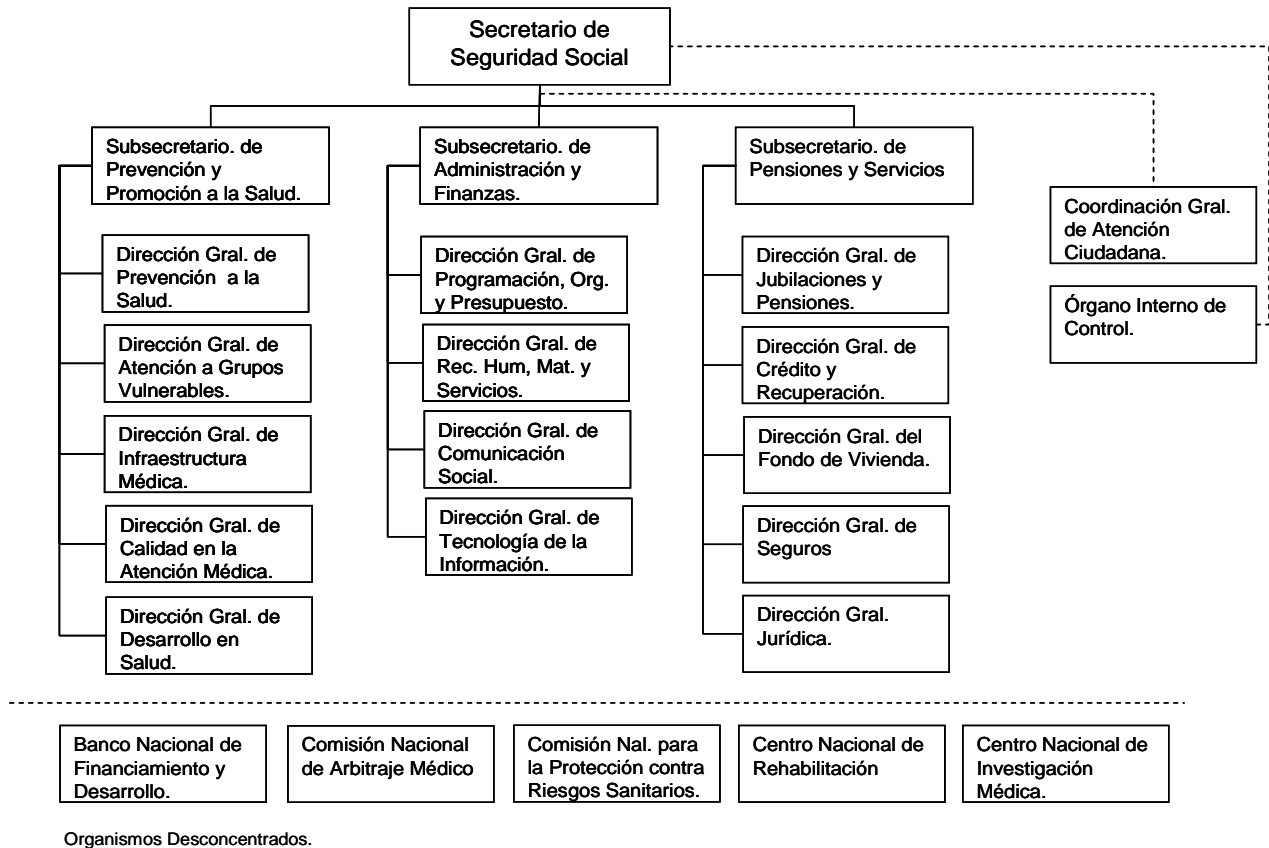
Secretario de Seguridad Social

Subsecretario. de Prevención y Promoción a la Salud.

Dirección Gral. de Prevención a la Salud.

Dirección Gral. de Atención a Grupos Vulnerables.

Dirección Gral. de Infraestructura Médica.

Dirección Gral. de Calidad en la Atención Médica.

Dirección Gral. de Desarrollo en Salud.

Subsecretario. de Administración y Finanzas.

Dirección Gral. de Programación, Org. y Presupuesto.

Dirección Gral. de Rec. Hum, Mat. y Servicios.

Dirección Gral. de Comunicación Social.

Dirección Gral. de Tecnología de la Información.

Subsecretario. de Pensiones y Servicios

Dirección Gral. de Jubilaciones y Pensiones.

Dirección Gral. de Crédito y Recuperación.

Dirección Gral. del Fondo de Vivienda.

Dirección Gral. de Seguros

Dirección Gral. Jurídica.

Coordinación Gral. de Atención Ciudadana.

Órgano Interno de Control.

Banco Nacional de Financiamiento y Desarrollo.

Comisión Nacional de Arbitraje Médico

Comisión Nal. para la Protección contra Riesgos Sanitarios.

Centro Nacional de Rehabilitación

Centro Nacional de Investigación Médica.

Organismos Desconcentrados.